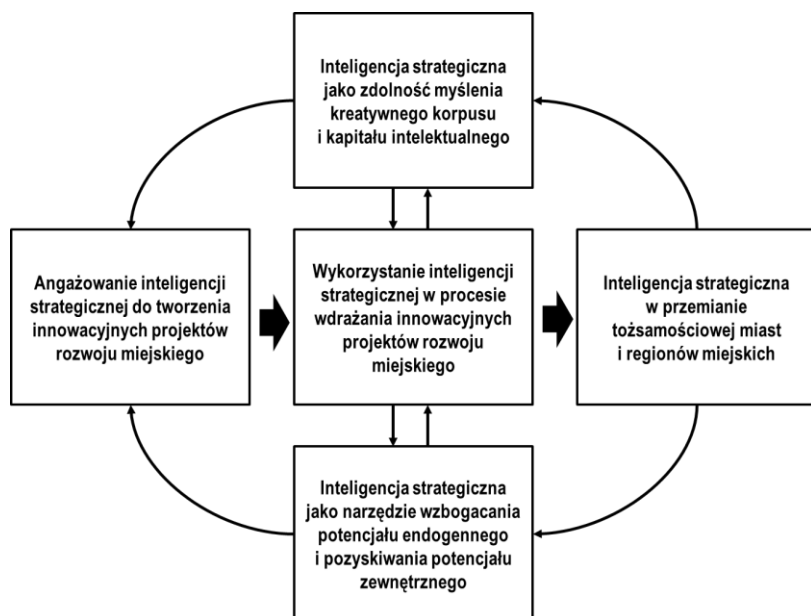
Inteligencja strategiczna jako zdolność myślenia kreatywnego korpusu i kapitału intelektualnego

Angażowanie inteligencji strategicznej do tworzenia innowacyjnych projektów rozwoju miejskiego

Wykorzystanie inteligencji strategicznej w procesie wdrażania innowacyjnych projektów rozwoju miejskiego

Inteligencja strategiczna w przemianie tożsamościowej miast i regionów miejskich

Inteligencja strategiczna jako narzędzie wzbogacania potencjału endogennego i pozyskiwania potencjału zewnętrznego